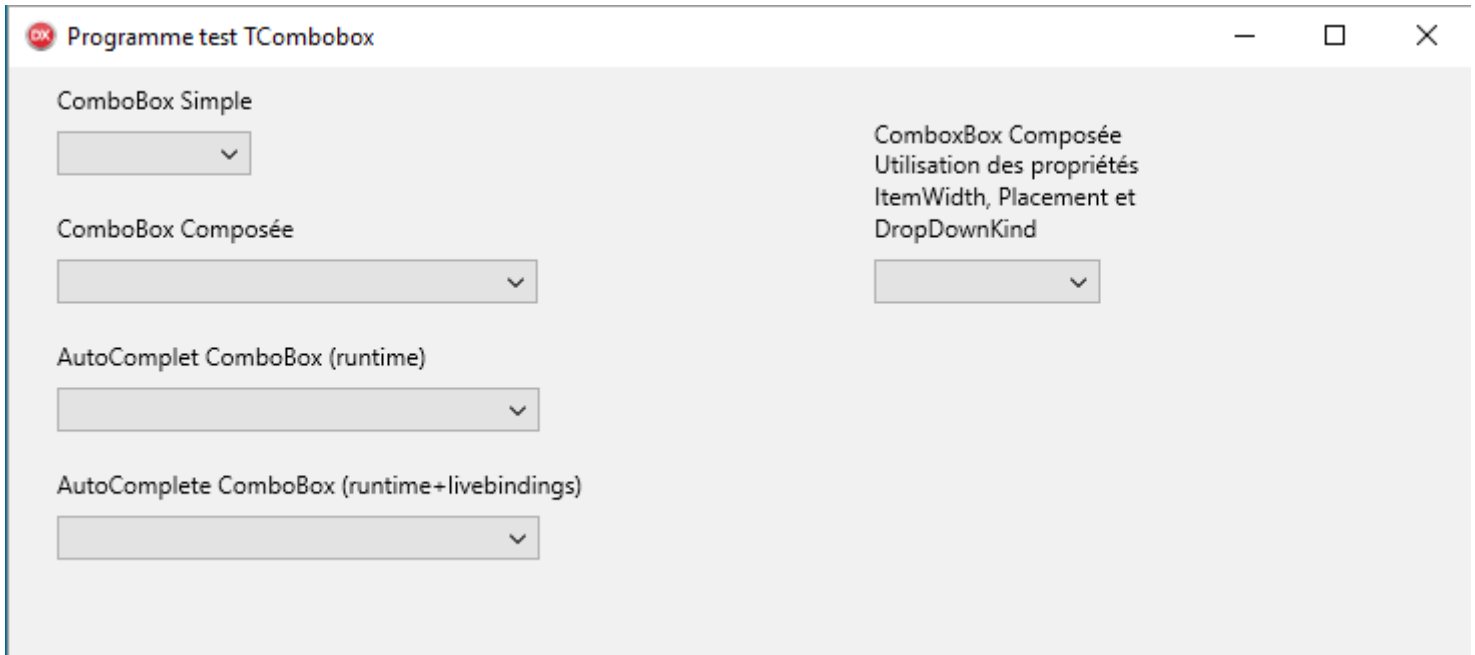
Programme test TCombobox

ComboBox Simple

ComboBox Composée

AutoComplet ComboBox (runtime)

AutoComplete ComboBox (runtime+livebindings)

ComboxBox Composée
Utilisation des propriétés
ItemWidth, Placement et
DropDownKind